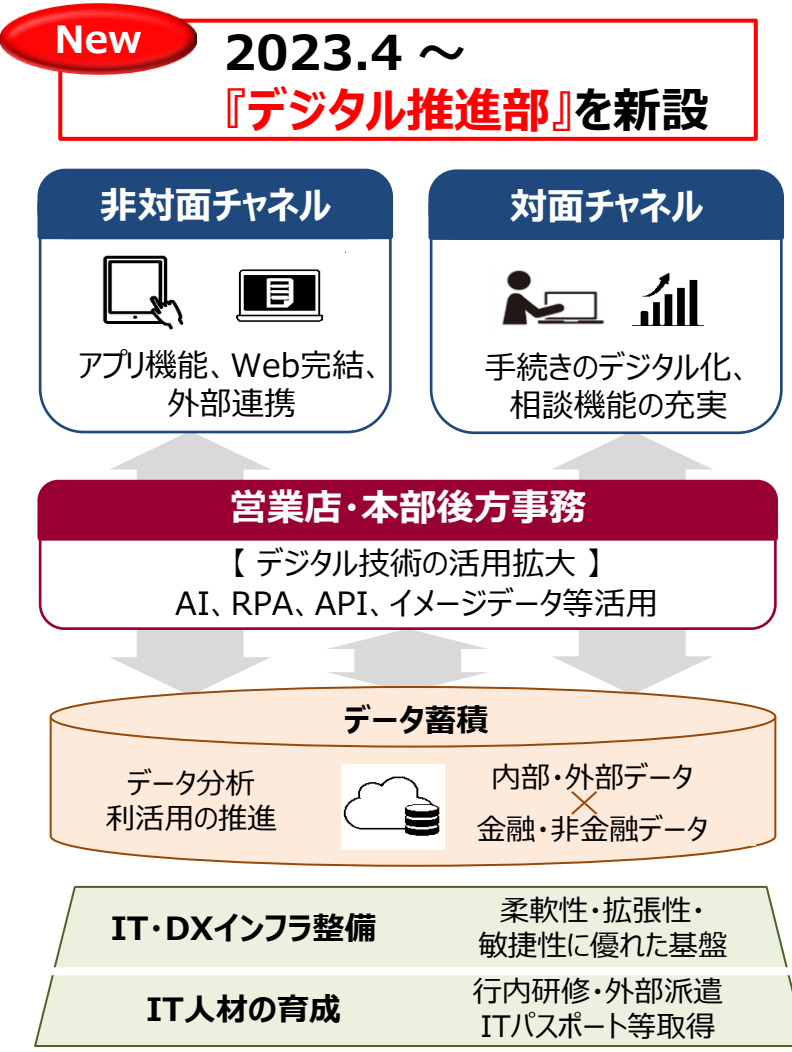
New

2023.4 ～
『デジタル推進部』を新設

非対面チャネル

アプリ機能、Web完結、外部連携

対面チャネル

手続きのデジタル化、相談機能の充実

営業店・本部後方事務

【 デジタル技術の活用拡大 】
AI、RPA、API、イメージデータ等活用

データ蓄積

データ分析
利活用の推進

内部・外部データ
×
金融・非金融データ

IT・DXインフラ整備

柔軟性・拡張性・
敏捷性に優れた基盤

IT人材の育成

行内研修・外部派遣
ITパスポート等取得